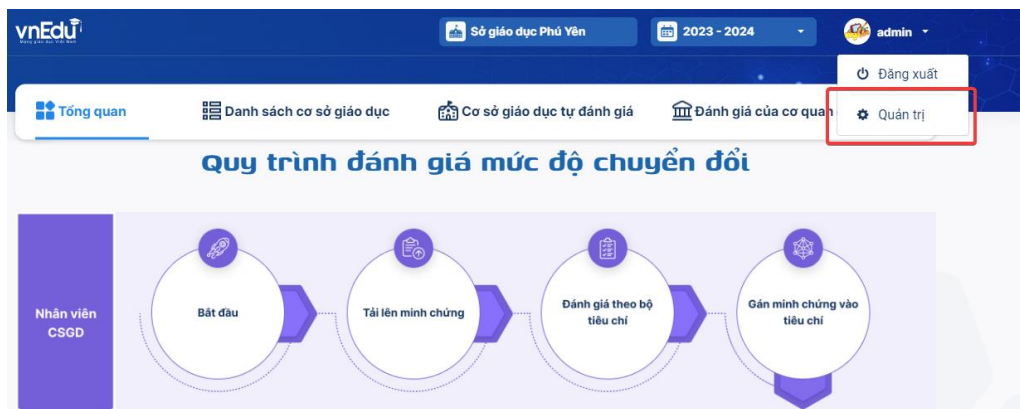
vnEdu
Mạng giáo dục Việt Nam

Sở giáo dục Phú Yên

2023 - 2024

admin

Đăng xuất

Quản trị

Tổng quan

Danh sách cơ sở giáo dục

Cơ sở giáo dục tự đánh giá

Đánh giá của cơ quan

Quy trình đánh giá mức độ chuyển đổi

Nhân viên CSGD

Bắt đầu

Tải lên minh chứng

Đánh giá theo bộ tiêu chí

Gán minh chứng vào tiêu chí